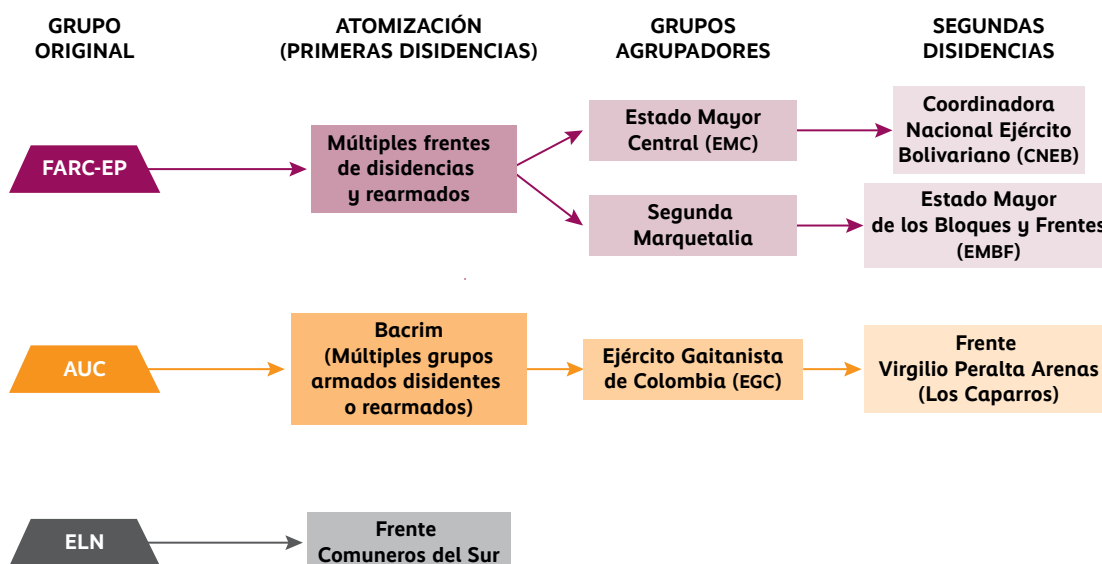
GRUPO ORIGINAL

ATOMIZACIÓN (PRIMERAS DISIDENCIAS)

GRUPOS AGRUPADORES

SEGUNDAS DISIDENCIAS

FARC-EP

Múltiples frentes de disidencias y rearmados

Estado Mayor Central (EMC)

Coordinadora Nacional Ejército Bolivariano (CNEB)

Segunda Marquetalia

Estado Mayor de los Bloques y Frentes (EMBF)

AUC

Bacrim (Múltiples grupos armados disidentes o rearmados)

Ejército Gaitanista de Colombia (EGC)

Frente Virgilio Peralta Arenas (Los Caparros)

ELN

Frente Comuneros del Sur